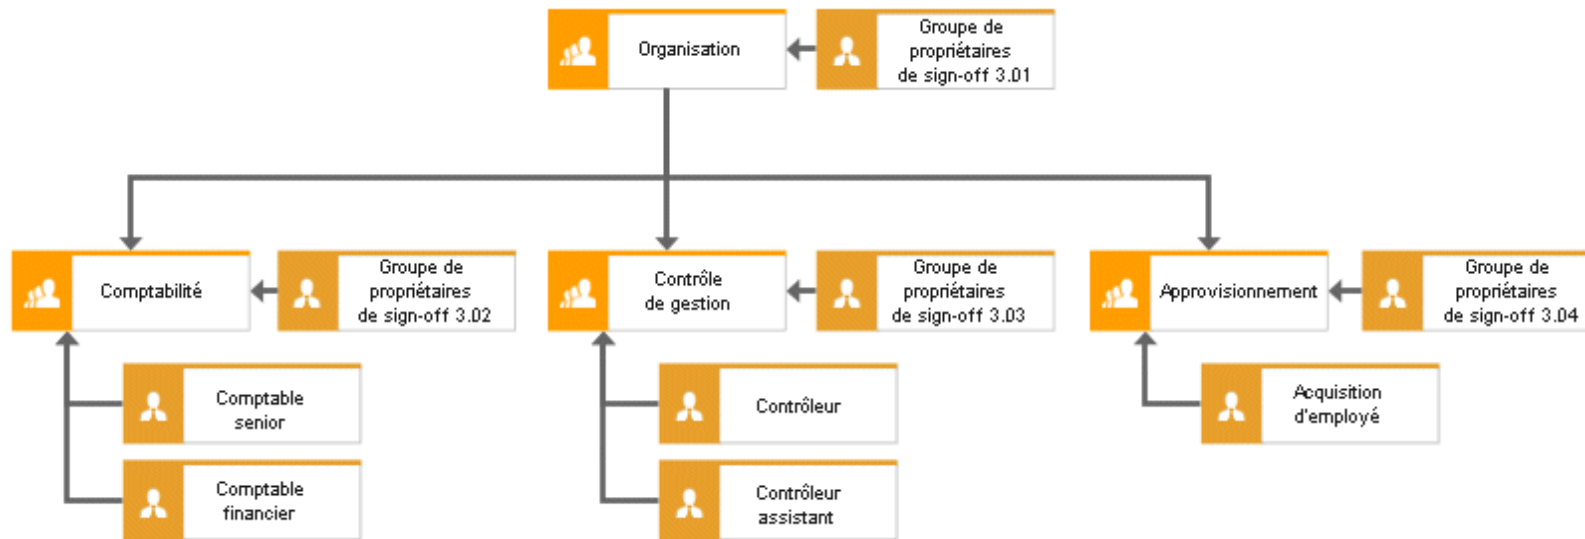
Organisation

Groupe de propriétaires de sign-off 3.01

Comptabilité

Groupe de propriétaires de sign-off 3.02

Contrôle de gestion

Groupe de propriétaires de sign-off 3.03

Approvisionnement

Groupe de propriétaires de sign-off 3.04

Comptable senior

Comptable financier

Contrôleur

Contrôleur assistant

Acquisition d'employé